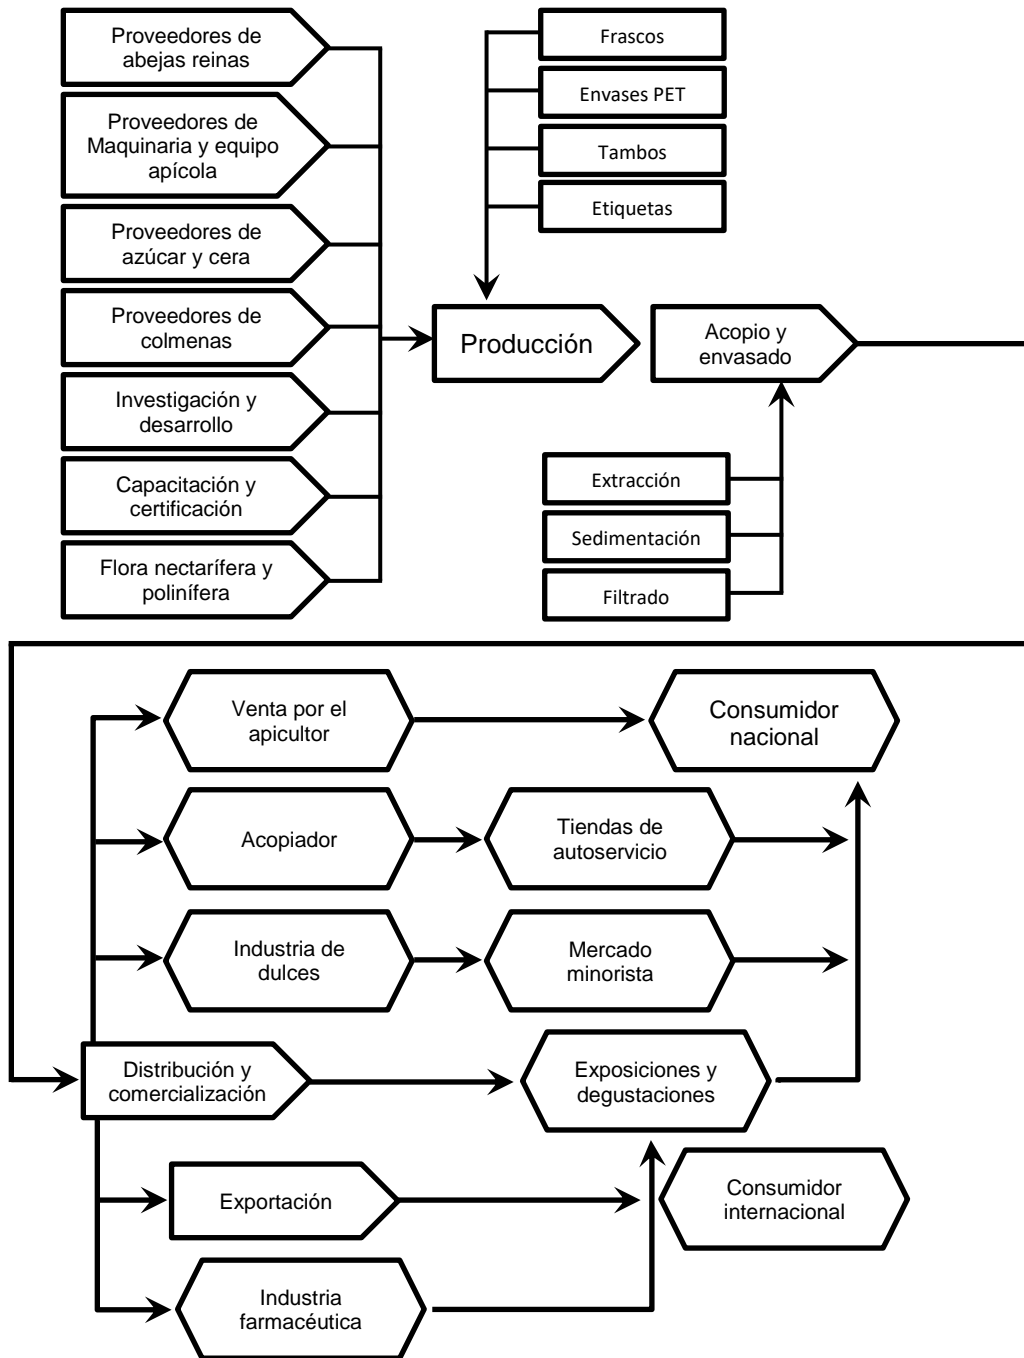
Proveedores de abejas reinas

Proveedores de Maquinaria y equipo apícola

Proveedores de azúcar y cera

Proveedores de colmenas

Investigación y desarrollo

Capacitación y certificación

Flora nectarífera y polinífera

Frascos

Envases PET

Tambos

Etiquetas

Producción

Acopio y envasado

Extracción

Sedimentación

Filtrado

Venta por el apicultor

Consumidor nacional

Acopiador

Tiendas de autoservicio

Industria de dulces

Mercado minorista

Distribución y comercialización

Exposiciones y degustaciones

Exportación

Consumidor internacional

Industria farmacéutica